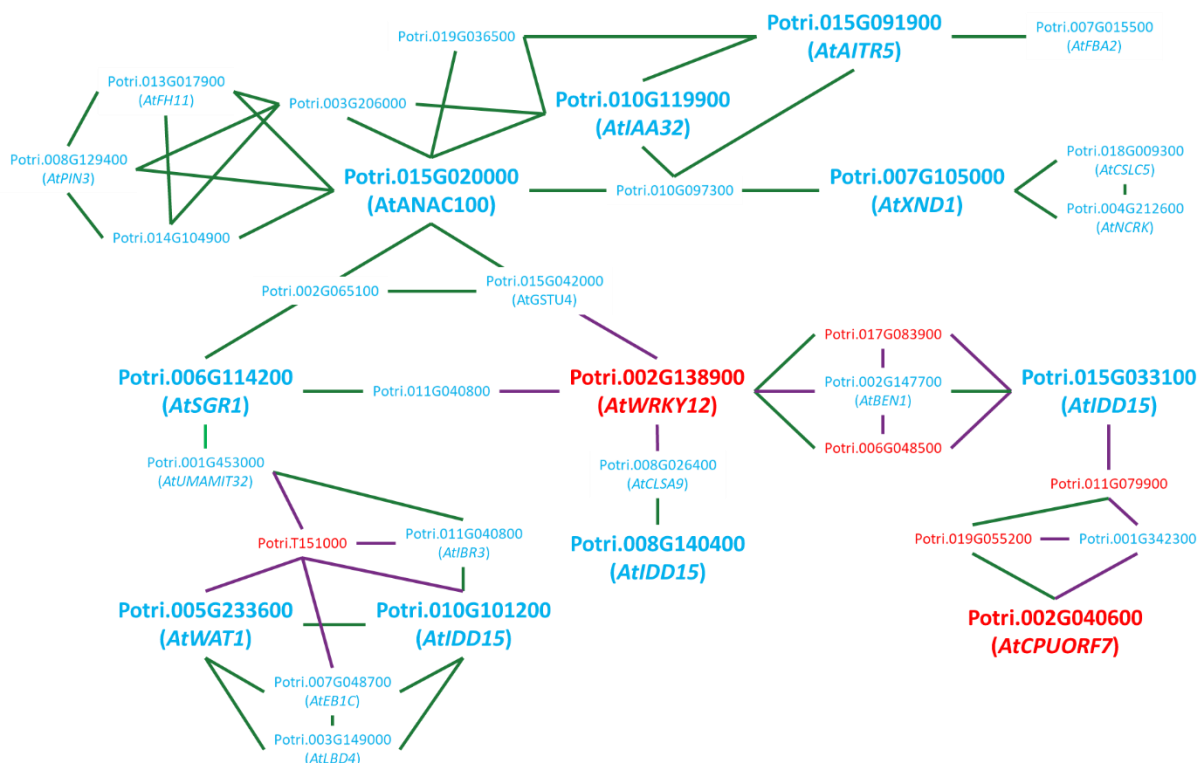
Potri.019G036500
Potri.015G091900
(AtAITR5)
Potri.007G015500
(AtFBA2)
Potri.013G017900
(AtFH11)
Potri.003G206000
Potri.010G119900
(AtIAA32)
Potri.008G129400
(AtPIN3)
Potri.015G020000
(AtANAC100)
Potri.010G097300
Potri.007G105000
(AtXND1)
Potri.018G009300
(AtCSLC5)
Potri.004G212600
(AtNCRK)
Potri.014G104900
Potri.002G065100
Potri.015G042000
(AtGSTU4)
Potri.017G083900
Potri.006G114200
(AtSGR1)
Potri.011G040800
Potri.002G138900
(AtWRKY12)
Potri.002G147700
(AtBEN1)
Potri.015G033100
(AtIDD15)
Potri.006G048500
Potri.001G453000
(AtUMAMIT32)
Potri.008G026400
(AtCLSA9)
Potri.011G079900
Potri.T151000
Potri.011G040800
(AtIBR3)
Potri.008G140400
(AtIDD15)
Potri.019G055200
Potri.001G342300
Potri.005G233600
(AtWAT1)
Potri.010G101200
(AtIDD15)
Potri.002G040600
(AtCPUORF7)
Potri.007G048700
(AtEB1C)
Potri.003G149000
(AtLBD4)